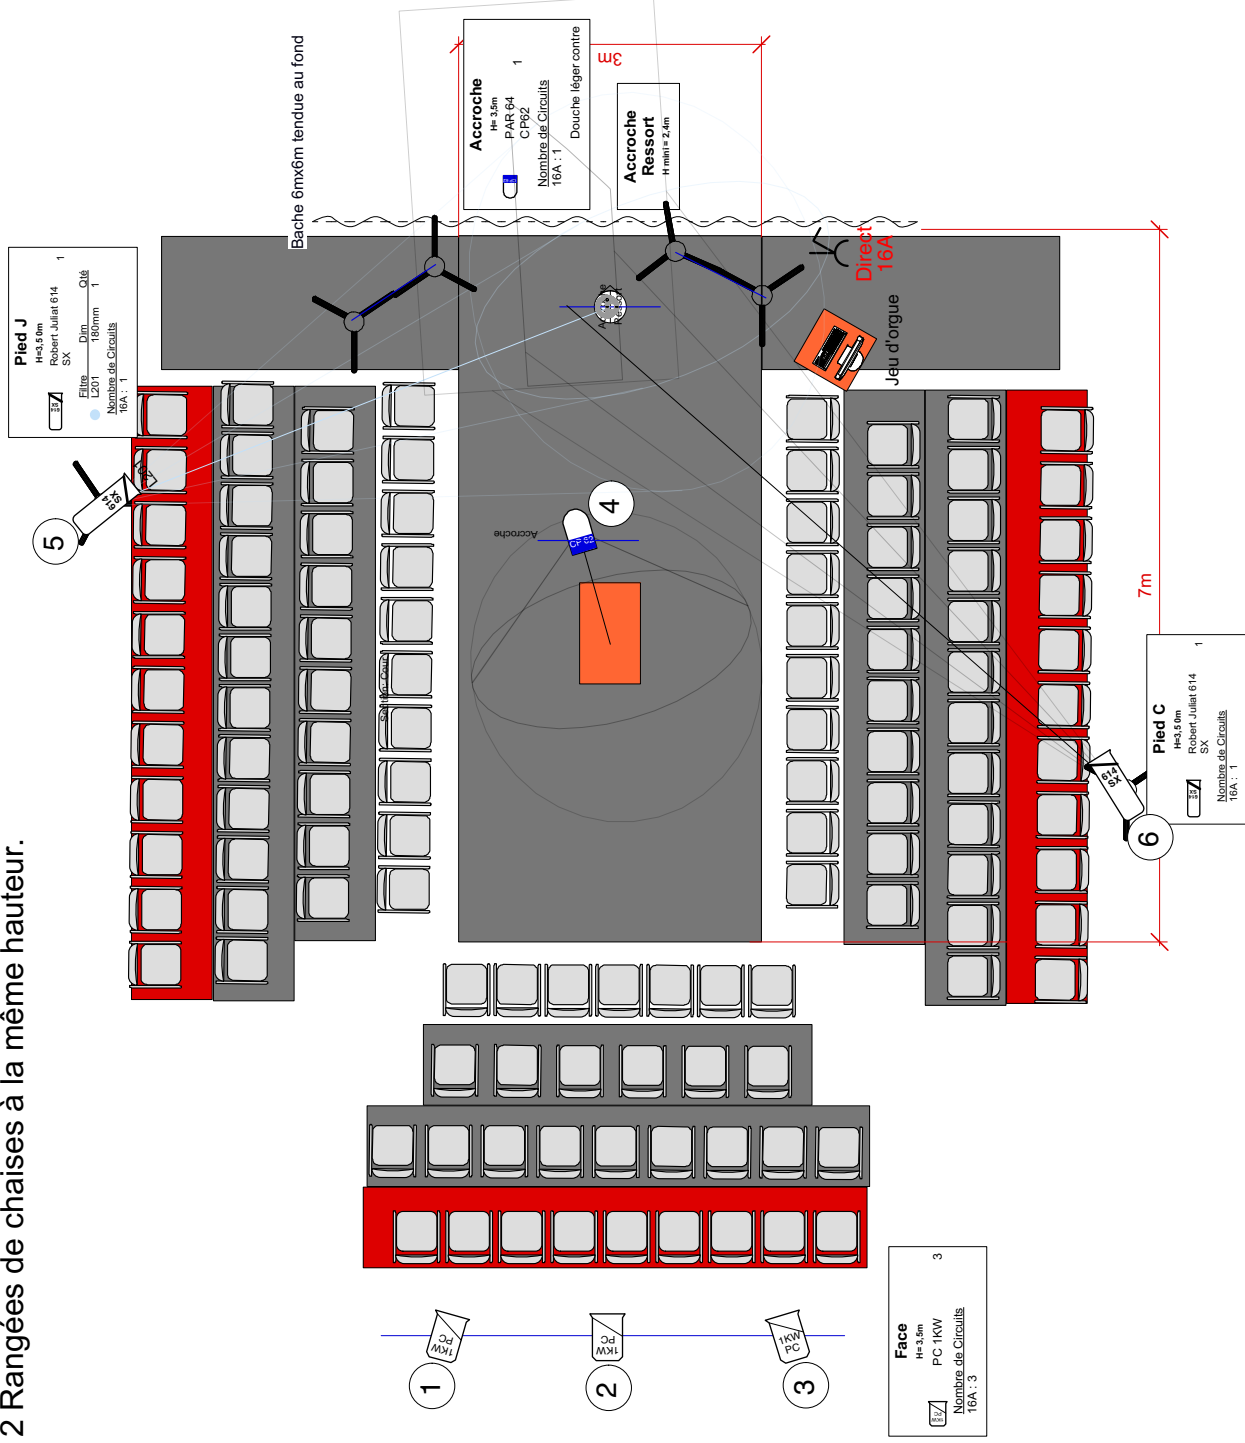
2 Rangées de chaises à la même hauteur.

Bache 6mx6m tendue au fond

Accroche
H= 3,5m
PAR 64 1
CP62
Nombre de Circuits
16A : 1
Douche léger contre

3m

Accroche
Ressort
H mini = 2,4m

Direct
16A

Jeu d'orgue

Pied J
H=3,5 0m
Robert Juliat 614 1
SX
Filtre Dim Qté
L201 180mm 1
Nombre de Circuits
16A : 1

5

614
SX

4

Accroche

CP 62

7m

Pied C
H=3,5 0m
Robert Juliat 614 1
SX
Nombre de Circuits
16A : 1

614
SX

6

1KW
PC

1

1KW
PC

2

1KW
PC

3

Face
H= 3,5m
PC 1KW 3
Nombre de Circuits
16A : 3